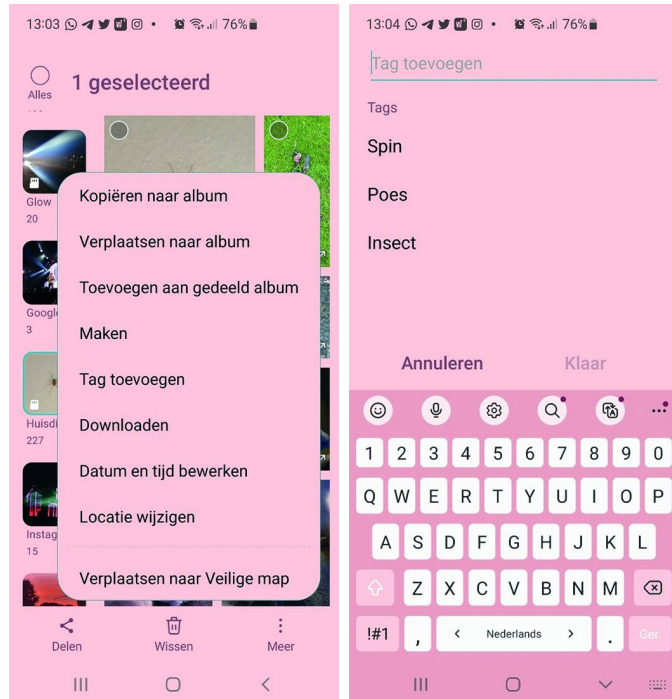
13:03 76%

Alles

1 geselecteerd

Glow
20

Googl
3

Huisd
227

Instag
15

Kopiëren naar album

Verplaatsen naar album

Toevoegen aan gedeeld album

Maken

Tag toevoegen

Downloaden

Datum en tijd bewerken

Locatie wijzigen

Verplaatsen naar Veilige map

Delen

Wissen

Meer

13:04 76%

Tag toevoegen

Tags

Spin

Poes

Insect

Annuleren

Klaar

1 2 3 4 5 6 7 8 9 0

Q W E R T Y U I O P

A S D F G H J K L

Z X C V B N M

!#1

,

< Nederlands >

.

Ga